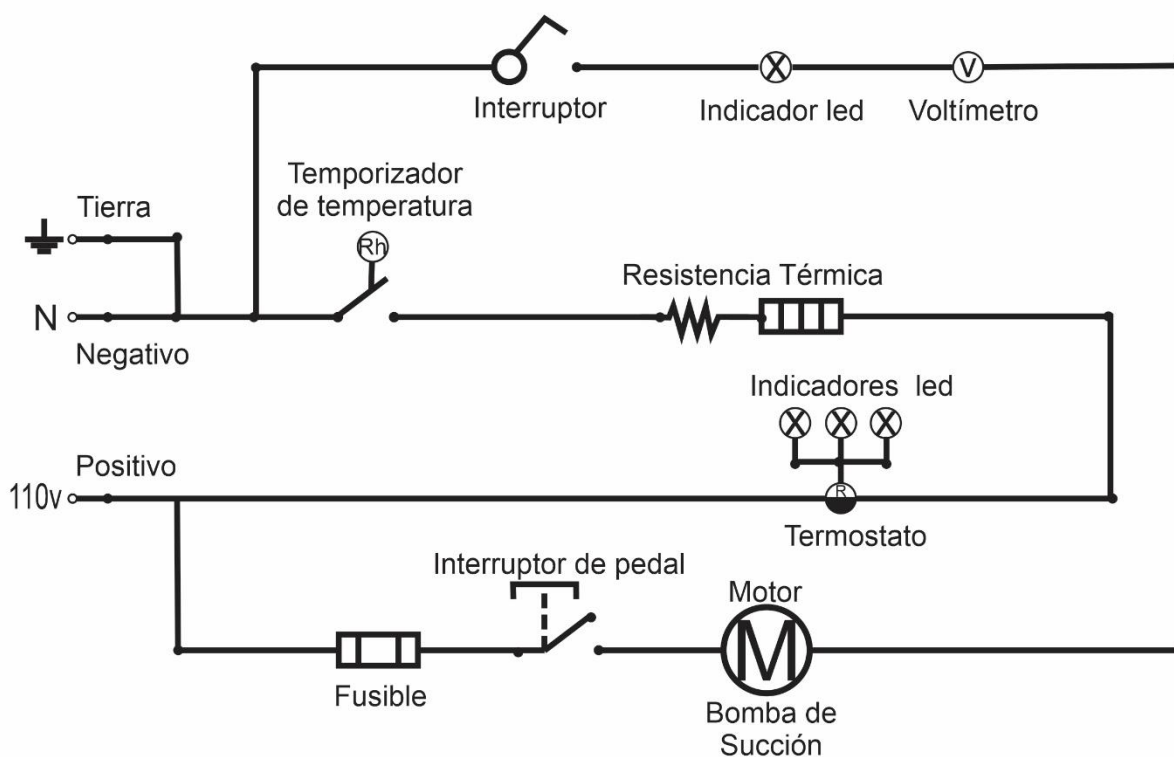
Interruptor

Indicador led

V

Voltímetro

Temporizador de temperatura

Rh

Tierra

N

Negativo

Resistencia Térmica

Indicadores led

Positivo

110v

R

Termostato

Interruptor de pedal

Motor

M

Fusible

Bomba de Succión